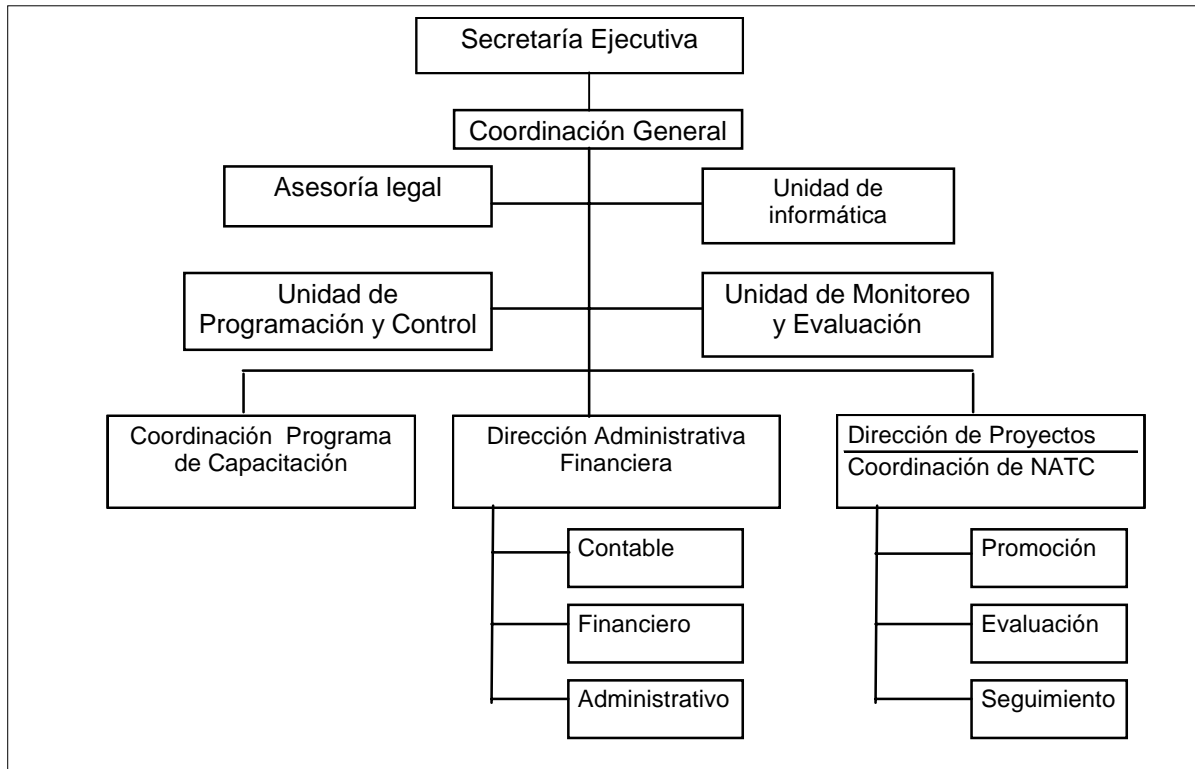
Secretaría Ejecutiva

Coordinación General

Asesoría legal

Unidad de informática

Unidad de Programación y Control

Unidad de Monitoreo y Evaluación

Coordinación Programa de Capacitación

Dirección Administrativa Financiera

Dirección de Proyectos

Coordinación de NATC

Contable

Financiero

Administrativo

Promoción

Evaluación

Seguimiento